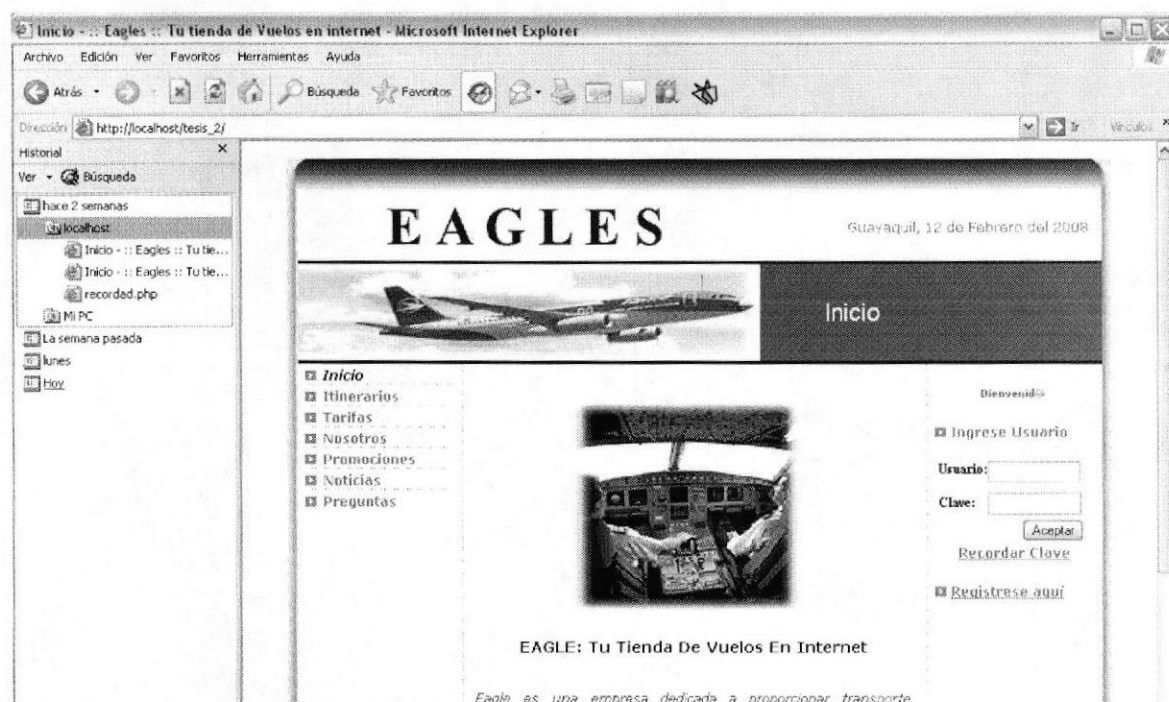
Inicio - :: Eagles :: Tu tienda de Vuelos en internet - Microsoft Internet Explorer

Archivo Edición Ver Favoritos Herramientas Ayuda

Atrás Búsqueda Favoritos

Dirección http://localhost/tesis_2/ Ir Vínculos

Historial
Ver Búsqueda
hace 2 semanas
localhost
Inicio - :: Eagles :: Tu tie...
Inicio - :: Eagles :: Tu tie...
recordad.php
Mi PC
La semana pasada
lunes
Hoy

EAGLES

Guayaquil, 12 de Febrero del 2008

Inicio

Inicio
Itinerarios
Tarifas
Nosotros
Promociones
Noticias
Preguntas

Bienvenido

Ingrese Usuario

Usuario:

Clave:

Aceptar

Recordar Clave

Registrese aquí

EAGLE: Tu Tienda De Vuelos En Internet

Eagle es una empresa dedicada a proporcionar transporte